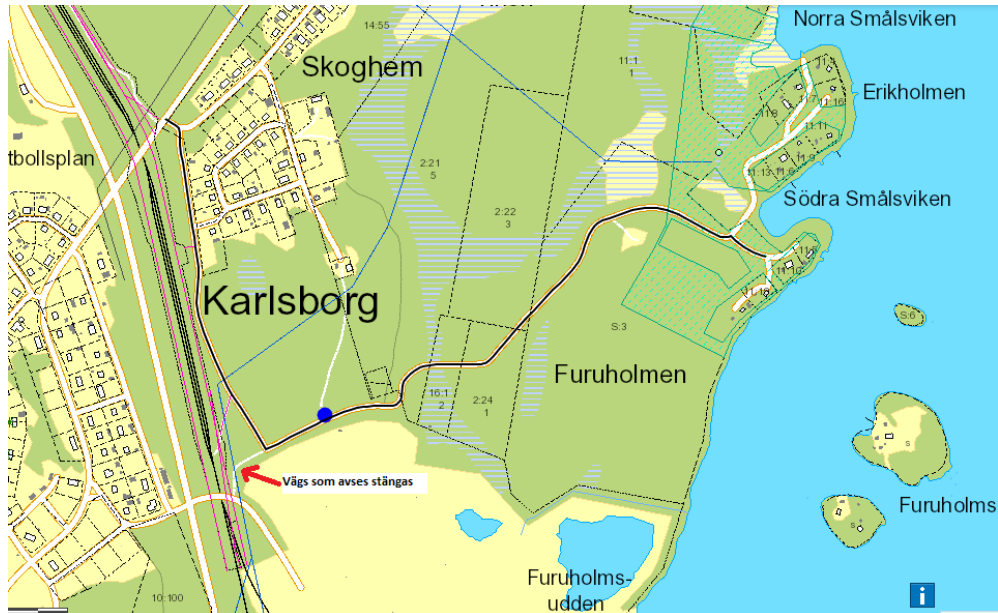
Norra Smålsviken
14:55
Skoghem
11:1
1
Erikholmen
11:16
11:11
11:8
tbollsplan
2:21
5
11:13
11:6
Södra Smålsviken
2:22
3
11:9
11:19
Karlsborg
S:3
S:6
16:1
2
2:24
1
Furuholmen
Vägs som avses stängas
Furuholms
S
S
Furuholms-
udden
10:100
i